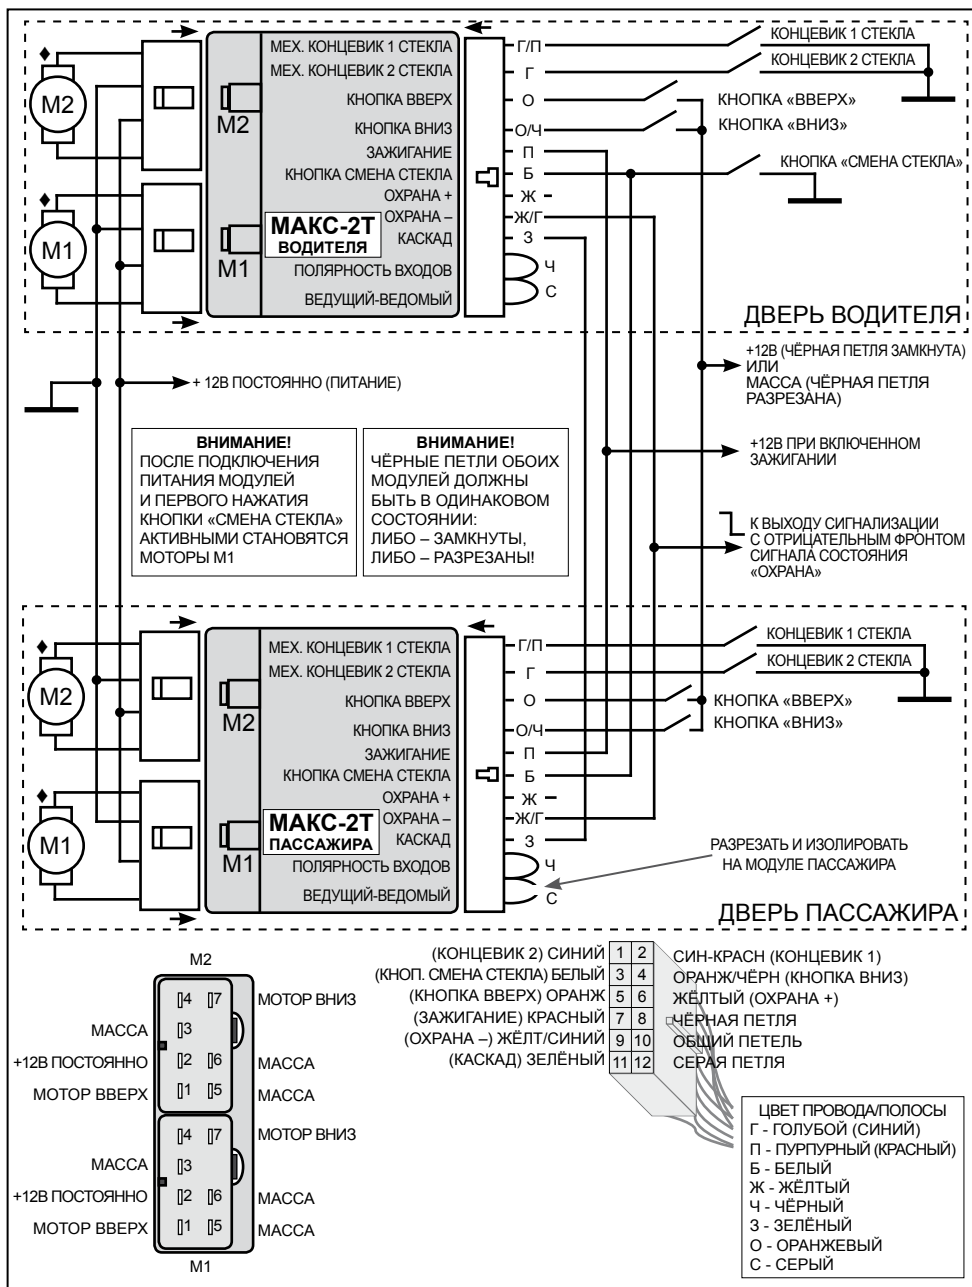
МЕХ. КОНЦЕВИК 1 СТЕКЛА
МЕХ. КОНЦЕВИК 2 СТЕКЛА
КНОПКА ВВЕРХ
КНОПКА ВНИЗ
ЗАЖИГАНИЕ
КНОПКА СМЕНА СТЕКЛА
ОХРАНА +
ОХРАНА –
КАСКАД
ПОЛЯРНОСТЬ ВХОДОВ
ВЕДУЩИЙ-ВЕДОМЫЙ

M2
M1
МАКС-2Т
ВОДИТЕЛЯ

Г/П
Г
О
О/Ч
П
Б
Ж
Ж/Г
З
Ч
С

КОНЦЕВИК 1 СТЕКЛА
КОНЦЕВИК 2 СТЕКЛА
КНОПКА «ВВЕРХ»
КНОПКА «ВНИЗ»
КНОПКА «СМЕНА СТЕКЛА»

ДВЕРЬ ВОДИТЕЛЯ

+ 12В ПОСТОЯННО (ПИТАНИЕ)

+12В (ЧЁРНАЯ ПЕТЛЯ ЗАМКНУТА) ИЛИ МАССА (ЧЁРНАЯ ПЕТЛЯ РАЗРЕЗАНА)

ВНИМАНИЕ!
ПОСЛЕ ПОДКЛЮЧЕНИЯ ПИТАНИЯ МОДУЛЕЙ И ПЕРВОГО НАЖАТИЯ КНОПКИ «СМЕНА СТЕКЛА» АКТИВНЫМИ СТАНОВЯТСЯ МОТОРЫ M1

ВНИМАНИЕ!
ЧЁРНЫЕ ПЕТЛИ ОБОИХ МОДУЛЕЙ ДОЛЖНЫ БЫТЬ В ОДИНАКОВОМ СОСТОЯНИИ: ЛИБО – ЗАМКНУТЫ, ЛИБО – РАЗРЕЗАНЫ!

+12В ПРИ ВКЛЮЧЕННОМ ЗАЖИГАНИИ

К ВЫХОДУ СИГНАЛИЗАЦИИ С ОТРИЦАТЕЛЬНЫМ ФРОНТОМ СИГНАЛА СОСТОЯНИЯ «ОХРАНА»

МЕХ. КОНЦЕВИК 1 СТЕКЛА
МЕХ. КОНЦЕВИК 2 СТЕКЛА
КНОПКА ВВЕРХ
КНОПКА ВНИЗ
ЗАЖИГАНИЕ
КНОПКА СМЕНА СТЕКЛА
ОХРАНА +
ОХРАНА –
КАСКАД
ПОЛЯРНОСТЬ ВХОДОВ
ВЕДУЩИЙ-ВЕДОМЫЙ

M2
M1
МАКС-2Т
ПАССАЖИРА

Г/П
Г
О
О/Ч
П
Б
Ж
Ж/Г
З
Ч
С

КОНЦЕВИК 1 СТЕКЛА
КОНЦЕВИК 2 СТЕКЛА
КНОПКА «ВВЕРХ»
КНОПКА «ВНИЗ»

РАЗРЕЗАТЬ И ИЗОЛИРОВАТЬ НА МОДУЛЕ ПАССАЖИРА

ДВЕРЬ ПАССАЖИРА

M2
4 7
3
2 6
1 5
МОТОР ВНИЗ
МАССА
+12В ПОСТОЯННО
МАССА
МОТОР ВВЕРХ
МАССА
4 7
3
2 6
1 5
МОТОР ВНИЗ
МАССА
+12В ПОСТОЯННО
МАССА
МОТОР ВВЕРХ
МАССА
M1

(КОНЦЕВИК 2) СИНИЙ 1 2 СИН-КРАСН (КОНЦЕВИК 1)
(КНОП. СМЕНА СТЕКЛА) БЕЛЫЙ 3 4 ОРАНЖ/ЧЁРН (КНОПКА ВНИЗ)
(КНОПКА ВВЕРХ) ОРАНЖ 5 6 ЖЁЛТЫЙ (ОХРАНА +)
(ЗАЖИГАНИЕ) КРАСНЫЙ 7 8 ЧЁРНАЯ ПЕТЛЯ
(ОХРАНА –) ЖЁЛТ/СИНИЙ 9 10 ОБЩИЙ ПЕТЕЛЬ
(КАСКАД) ЗЕЛЁНЫЙ 11 12 СЕРАЯ ПЕТЛЯ

ЦВЕТ ПРОВОДА/ПОЛОСЫ
Г - ГОЛУБОЙ (СИНИЙ)
П - ПУРПУРНЫЙ (КРАСНЫЙ)
Б - БЕЛЫЙ
Ж - ЖЁЛТЫЙ
Ч - ЧЁРНЫЙ
З - ЗЕЛЁНЫЙ
О - ОРАНЖЕВЫЙ
С - СЕРЫЙ